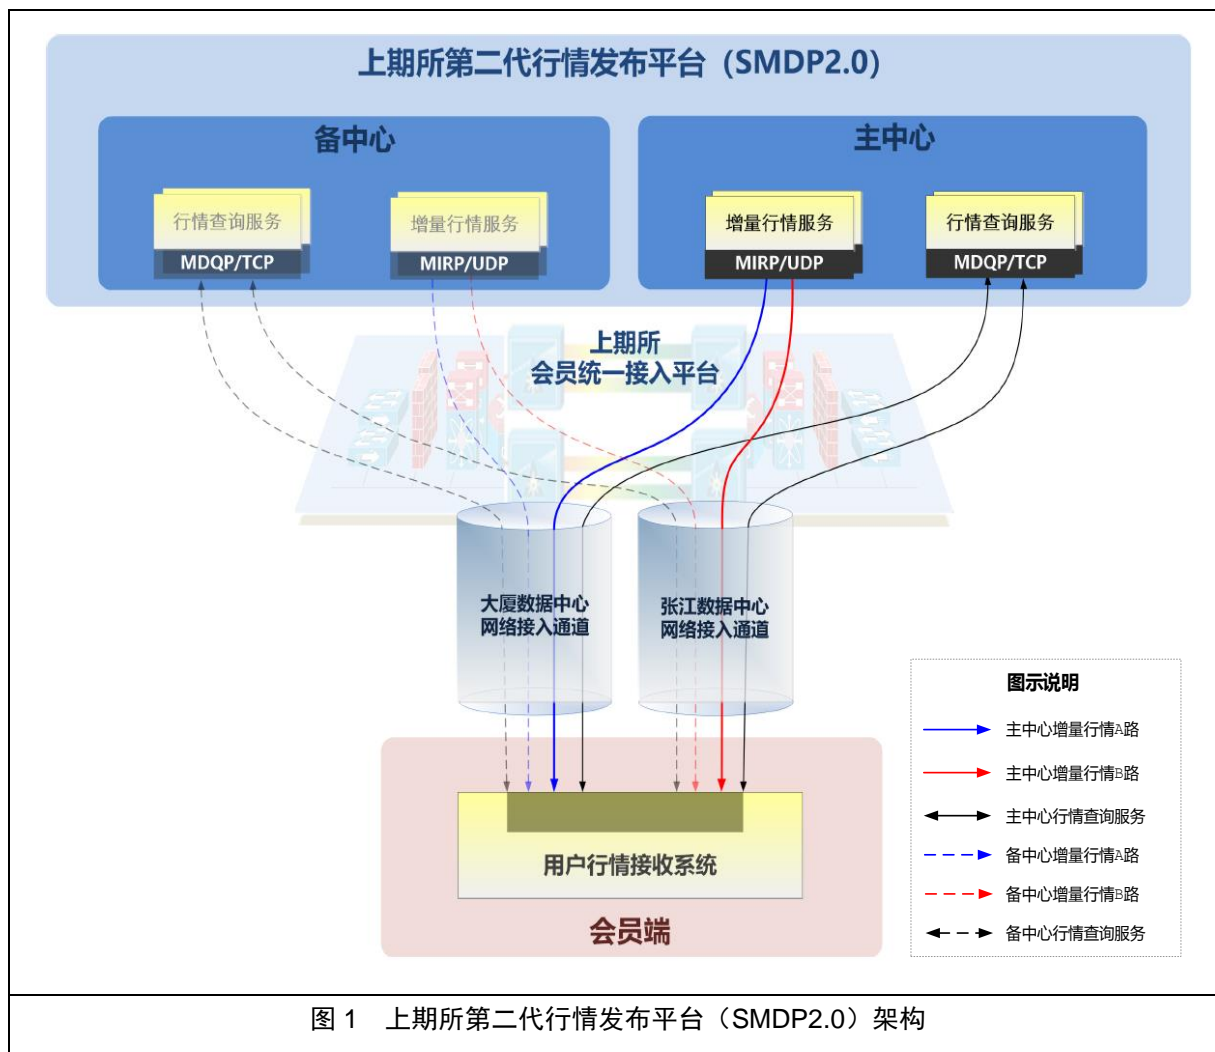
上期所第二代行情发布平台（SMDP2.0）

备中心

行情查询服务
MDQP/TCP

增量行情服务
MIRP/UDP

主中心

增量行情服务
MIRP/UDP

行情查询服务
MDQP/TCP

上期所
会员统一接入平台

大厦数据中心
网络接入通道

张江数据中心
网络接入通道

用户行情接收系统

会员端

图示说明
主中心增量行情A路
主中心增量行情B路
主中心行情查询服务
备中心增量行情A路
备中心增量行情B路
备中心行情查询服务

图 1 上期所第二代行情发布平台（SMDP2.0）架构